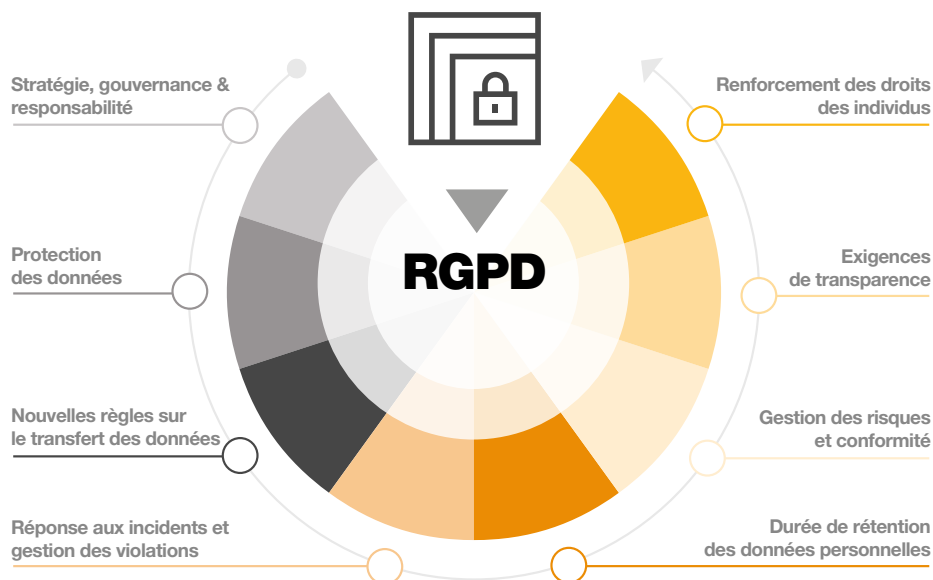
Stratégie, gouvernance & responsabilité

Protection des données

Nouvelles règles sur le transfert des données

Réponse aux incidents et gestion des violations

RGPD

Renforcement des droits des individus

Exigences de transparence

Gestion des risques et conformité

Durée de rétention des données personnelles